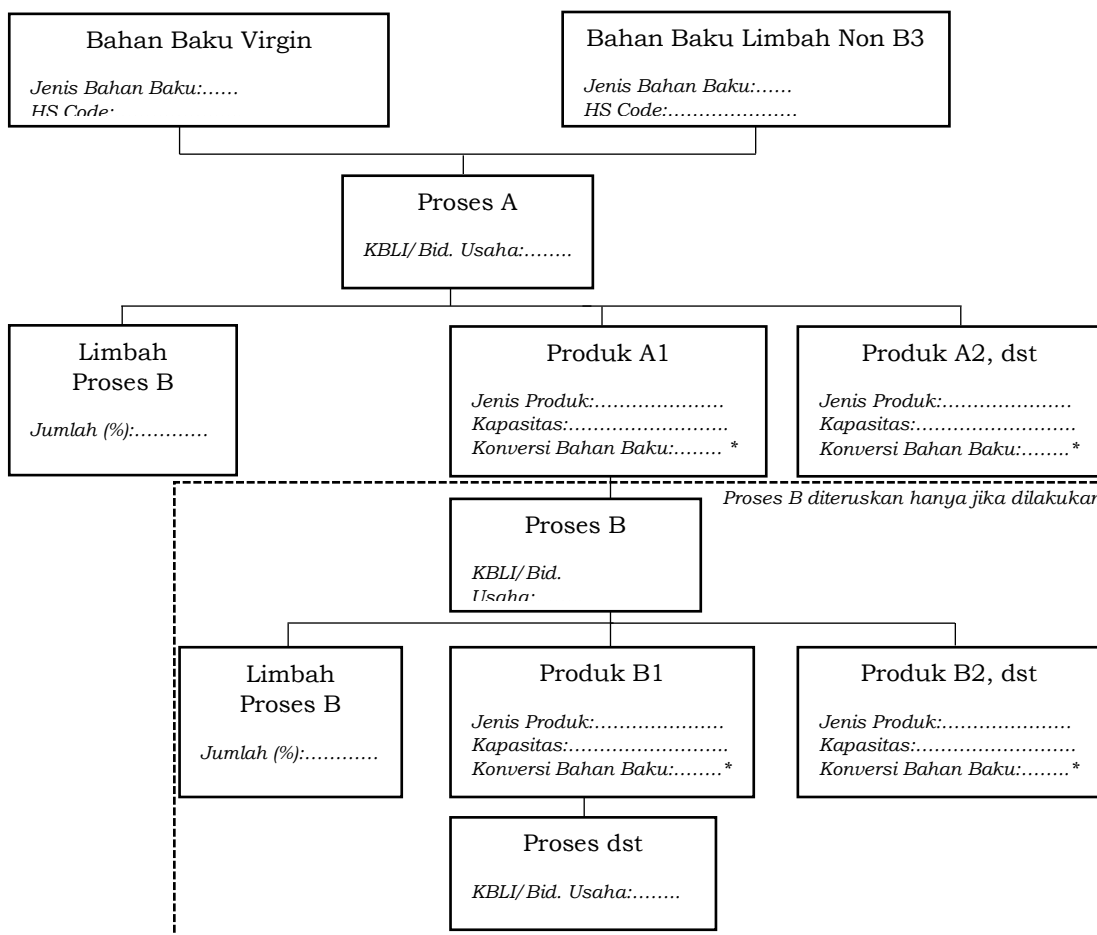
Bahan Baku Virgin

Jenis Bahan Baku:……
HS Code:

Bahan Baku Limbah Non B3

Jenis Bahan Baku:……
HS Code:…………………

Proses A

KBLI/Bid. Usaha:……..

Limbah Proses B

Jumlah (%):…………

Produk A1

Jenis Produk:…………………
Kapasitas:…………………….
Konversi Bahan Baku:…….. *

Produk A2, dst

Jenis Produk:…………………
Kapasitas:…………………….
Konversi Bahan Baku:……..*

Proses B diteruskan hanya jika dilakukan

Proses B

KBLI/Bid. Usaha:

Limbah Proses B

Jumlah (%):…………

Produk B1

Jenis Produk:…………………
Kapasitas:…………………….
Konversi Bahan Baku:……..*

Produk B2, dst

Jenis Produk:…………………
Kapasitas:…………………….
Konversi Bahan Baku:……..*

Proses dst

KBLI/Bid. Usaha:……..